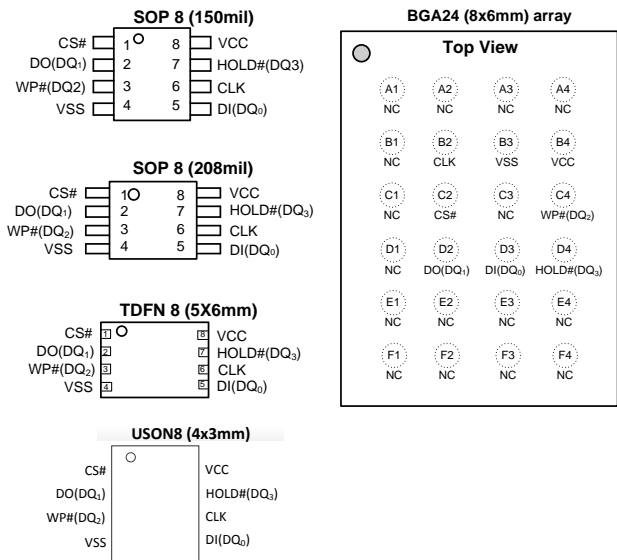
SOP 8 (150mil)

CS# 1 8 VCC
DO(DQ$_1$) 2 7 HOLD#(DQ3)
WP#(DQ2) 3 6 CLK
VSS 4 5 DI(DQ$_0$)

SOP 8 (208mil)

CS# 1 8 VCC
DO(DQ$_1$) 2 7 HOLD#(DQ$_3$)
WP#(DQ$_2$) 3 6 CLK
VSS 4 5 DI(DQ$_0$)

TDFN 8 (5X6mm)

CS# 1 8 VCC
DO(DQ$_1$) 2 7 HOLD#(DQ$_3$)
WP#(DQ$_2$) 3 6 CLK
VSS 4 5 DI(DQ$_0$)

USON8 (4x3mm)

CS# VCC
DO(DQ$_1$) HOLD#(DQ$_3$)
WP#(DQ$_2$) CLK
VSS DI(DQ$_0$)

BGA24 (8x6mm) array

Top View

| A1 NC | A2 NC | A3 NC | A4 NC |
|---|---|---|---|
| B1 NC | B2 CLK | B3 VSS | B4 VCC |
| C1 NC | C2 CS# | C3 NC | C4 WP#(DQ$_2$) |
| D1 NC | D2 DO(DQ$_1$) | D3 DI(DQ$_0$) | D4 HOLD#(DQ$_3$) |
| E1 NC | E2 NC | E3 NC | E4 NC |
| F1 NC | F2 NC | F3 NC | F4 NC |